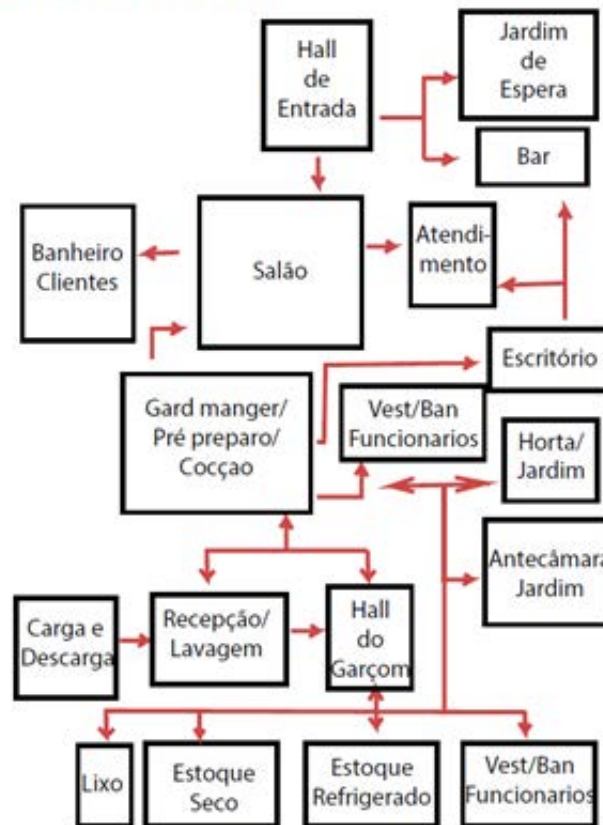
Hall de Entrada

Jardim de Espera

Bar

Banheiro Clientes

Salão

Atendimento

Escritório

Gard manger/ Pré preparo/ Cocçao

Vest/Ban Funcionarios

Horta/ Jardim

Antecâmara Jardim

Carga e Descarga

Recepção/ Lavagem

Hall do Garçom

Lixo

Estoque Seco

Estoque Refrigerado

Vest/Ban Funcionarios